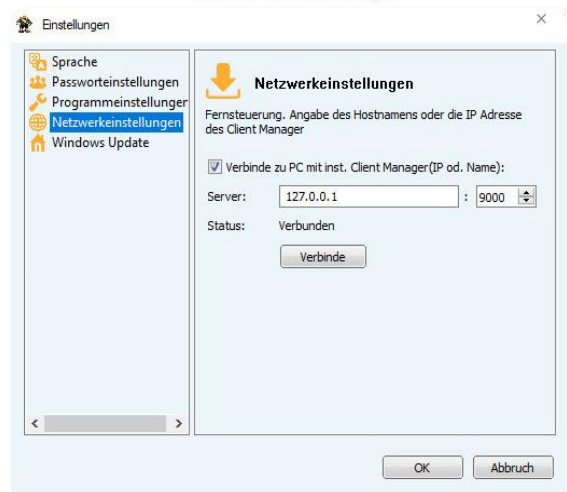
Einstellungen

×

Sprache
Passworteinstellungen
Programmeinstellunger
Netzwerkeinstellungen
Windows Update

Netzwerkeinstellungen

Fernsteuerung. Angabe des Hostnamens oder die IP Adresse des Client Manager

Verbinde zu PC mit inst. Client Manager(IP od. Name):

Server: 127.0.0.1 : 9000

Status: Verbunden

Verbinde

OK

Abbruch